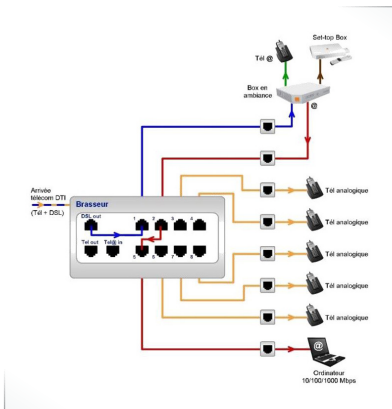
Set-top Box

Tél @

Box en ambiance

@

Arrivée télécom DTI (Tél + DSL)

Brasseur

DSL out

1 2 3 4

Tel out Tel@ in

5 6 7 8

Tél analogique

Tél analogique

Tél analogique

Tél analogique

Tél analogique

@

Ordinateur 10/100/1000 Mbps